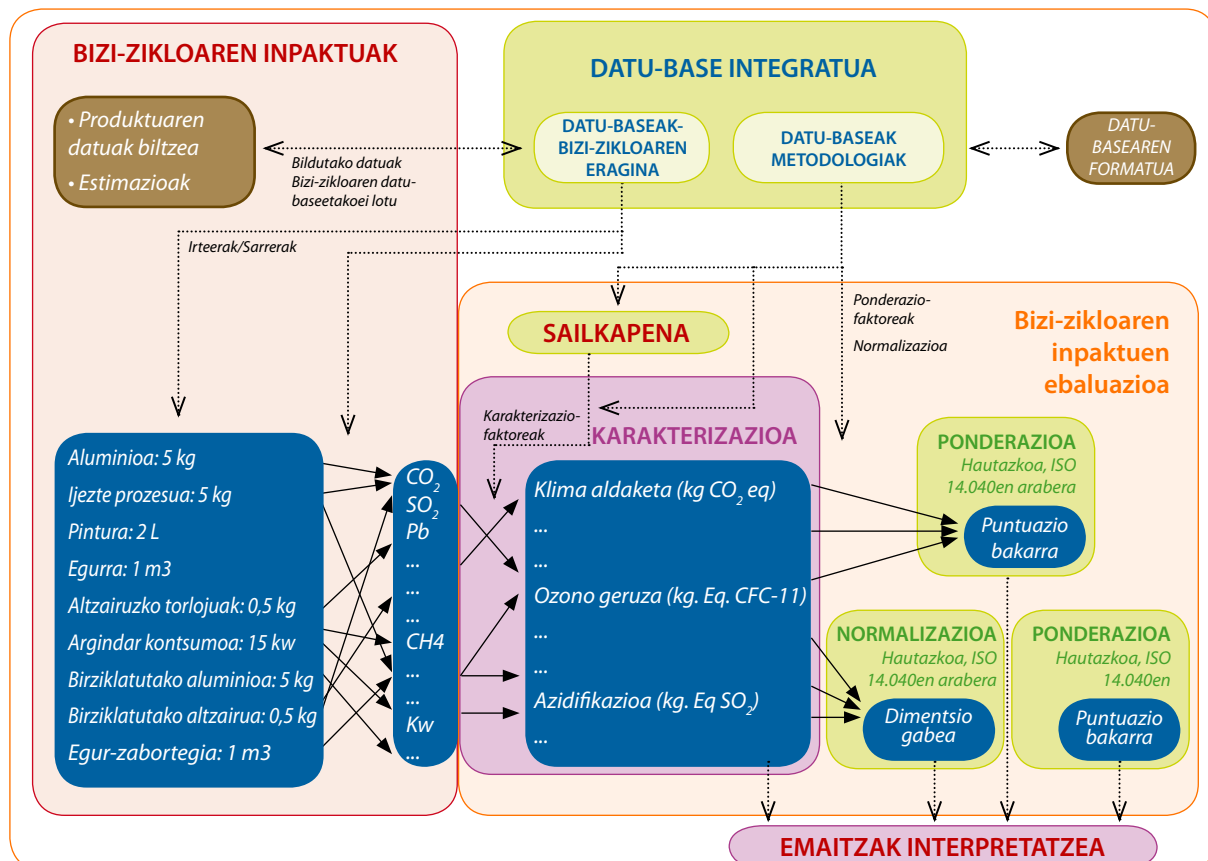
BIZI-ZIKLOAREN INPAKTUAK

• Produktuaren datuak biltzea
• Estimazioak

Bildutako datuak Bizi-zikloaren datu-baseetakoei lotu

DATU-BASE INTEGRATUA

DATU-BASEAK-BIZI-ZIKLOAREN ERAGINA

DATU-BASEAK METODOLOGIAK

DATU-BASEAREN FORMATUA

Irteerak/Sarrerak

Ponderazio-faktoreak

Normalizazioa

SAILKAPENA

Bizi-zikloaren inpaktuen ebaluazioa

Karakterizazio-faktoreak

KARAKTERIZAZIOA

Aluminioa: 5 kg
Ijezte prozesua: 5 kg
Pintura: 2 L
Egurra: 1 m3
Altzairuzko torlojuak: 0,5 kg
Argindar kontsumoa: 15 kw
Birziklatutako aluminioa: 5 kg
Birziklatutako altzairua: 0,5 kg
Egur-zabortegia: 1 m3

$CO_2$
$SO_2$
Pb
...
...
...
CH4
...
...
Kw
...

Klima aldaketa (kg $CO_2$ eq)
...
...
Ozono geruza (kg. Eq. CFC-11)
...
...
Azidifikazioa (kg. Eq $SO_2$)
...

PONDERAZIOA
Hautazkoa, ISO 14.040en arabera
Puntuazio bakarra

NORMALIZAZIOA
Hautazkoa, ISO 14.040en arabera
Dimentsio gabea

PONDERAZIOA
Hautazkoa, ISO 14.040en
Puntuazio bakarra

EMAITZAK INTERPRETATZEA